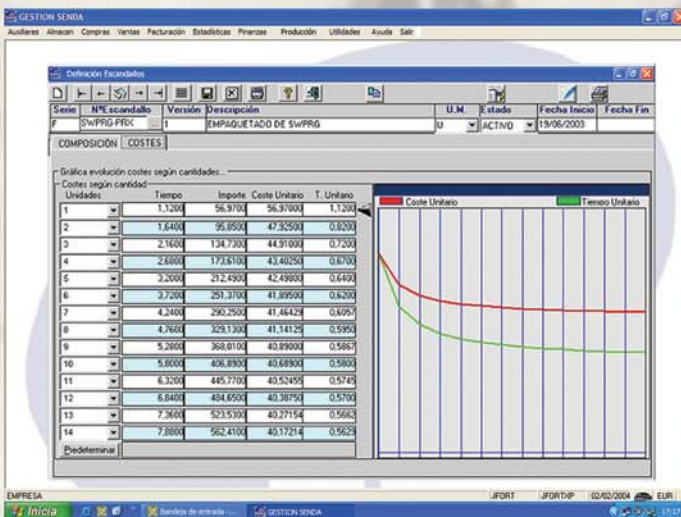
GESTION SENDA

Auxiliares Almacen Compras Ventas Facturación Estadísticas Finanzas Producción Utilidades Ayuda Salir

Definición Escandallos

| Serie | NºEscandallo | Versión | Descripción | U.M. | Estado | Fecha Inicio | Fecha Fin |
|---|---|---|---|---|---|---|---|
| F | SWPRG-PRX | 1 | EMPAQUETADO DE SWPRG | U | ACTIVO | 19/06/2003 | |

COMPOSICIÓN COSTES

Gráfica evolución costes según cantidades

Costes según cantidad

| Unidades | Tiempo | Importe | Coste Unitario | T. Unitario |
|---|---|---|---|---|
| 1 | 1,1200 | 56,9700 | 56,97000 | 1,1200 |
| 2 | 1,6400 | 95,8500 | 47,92500 | 0,8200 |
| 3 | 2,1600 | 134,7300 | 44,91000 | 0,7200 |
| 4 | 2,6800 | 173,6100 | 43,40250 | 0,6700 |
| 5 | 3,2000 | 212,4900 | 42,49800 | 0,6400 |
| 6 | 3,7200 | 251,3700 | 41,89500 | 0,6200 |
| 7 | 4,2400 | 290,2500 | 41,46429 | 0,6057 |
| 8 | 4,7600 | 329,1300 | 41,14125 | 0,5950 |
| 9 | 5,2800 | 368,0100 | 40,89000 | 0,5867 |
| 10 | 5,8000 | 406,8900 | 40,68900 | 0,5800 |
| 11 | 6,3200 | 445,7700 | 40,52455 | 0,5745 |
| 12 | 6,8400 | 484,6500 | 40,38750 | 0,5700 |
| 13 | 7,3600 | 523,5300 | 40,27154 | 0,5662 |
| 14 | 7,8800 | 562,4100 | 40,17214 | 0,5629 |

Predeterminar

Coste Unitario
Tiempo Unitario

EMPRESA JFORT JFORTXP 02/02/2004 EUR

Inicio Bandeja de entrada - ... GESTION SENDA 17:17